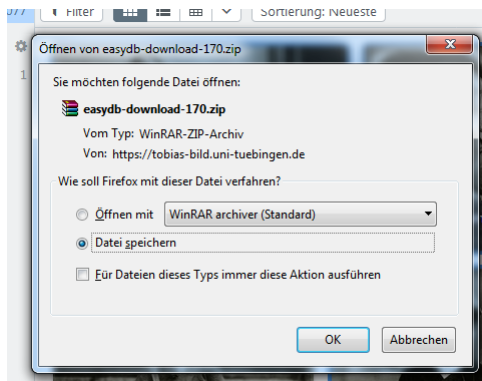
Filter
Sortierung: Neueste
Öffnen von easydb-download-170.zip
Sie möchten folgende Datei öffnen:
easydb-download-170.zip
Vom Typ: WinRAR-ZIP-Archiv
Von: https://tobias-bild.uni-tuebingen.de
Wie soll Firefox mit dieser Datei verfahren?
Öffnen mit WinRAR archiver (Standard)
Datei speichern
Für Dateien dieses Typs immer diese Aktion ausführen
OK
Abbrechen